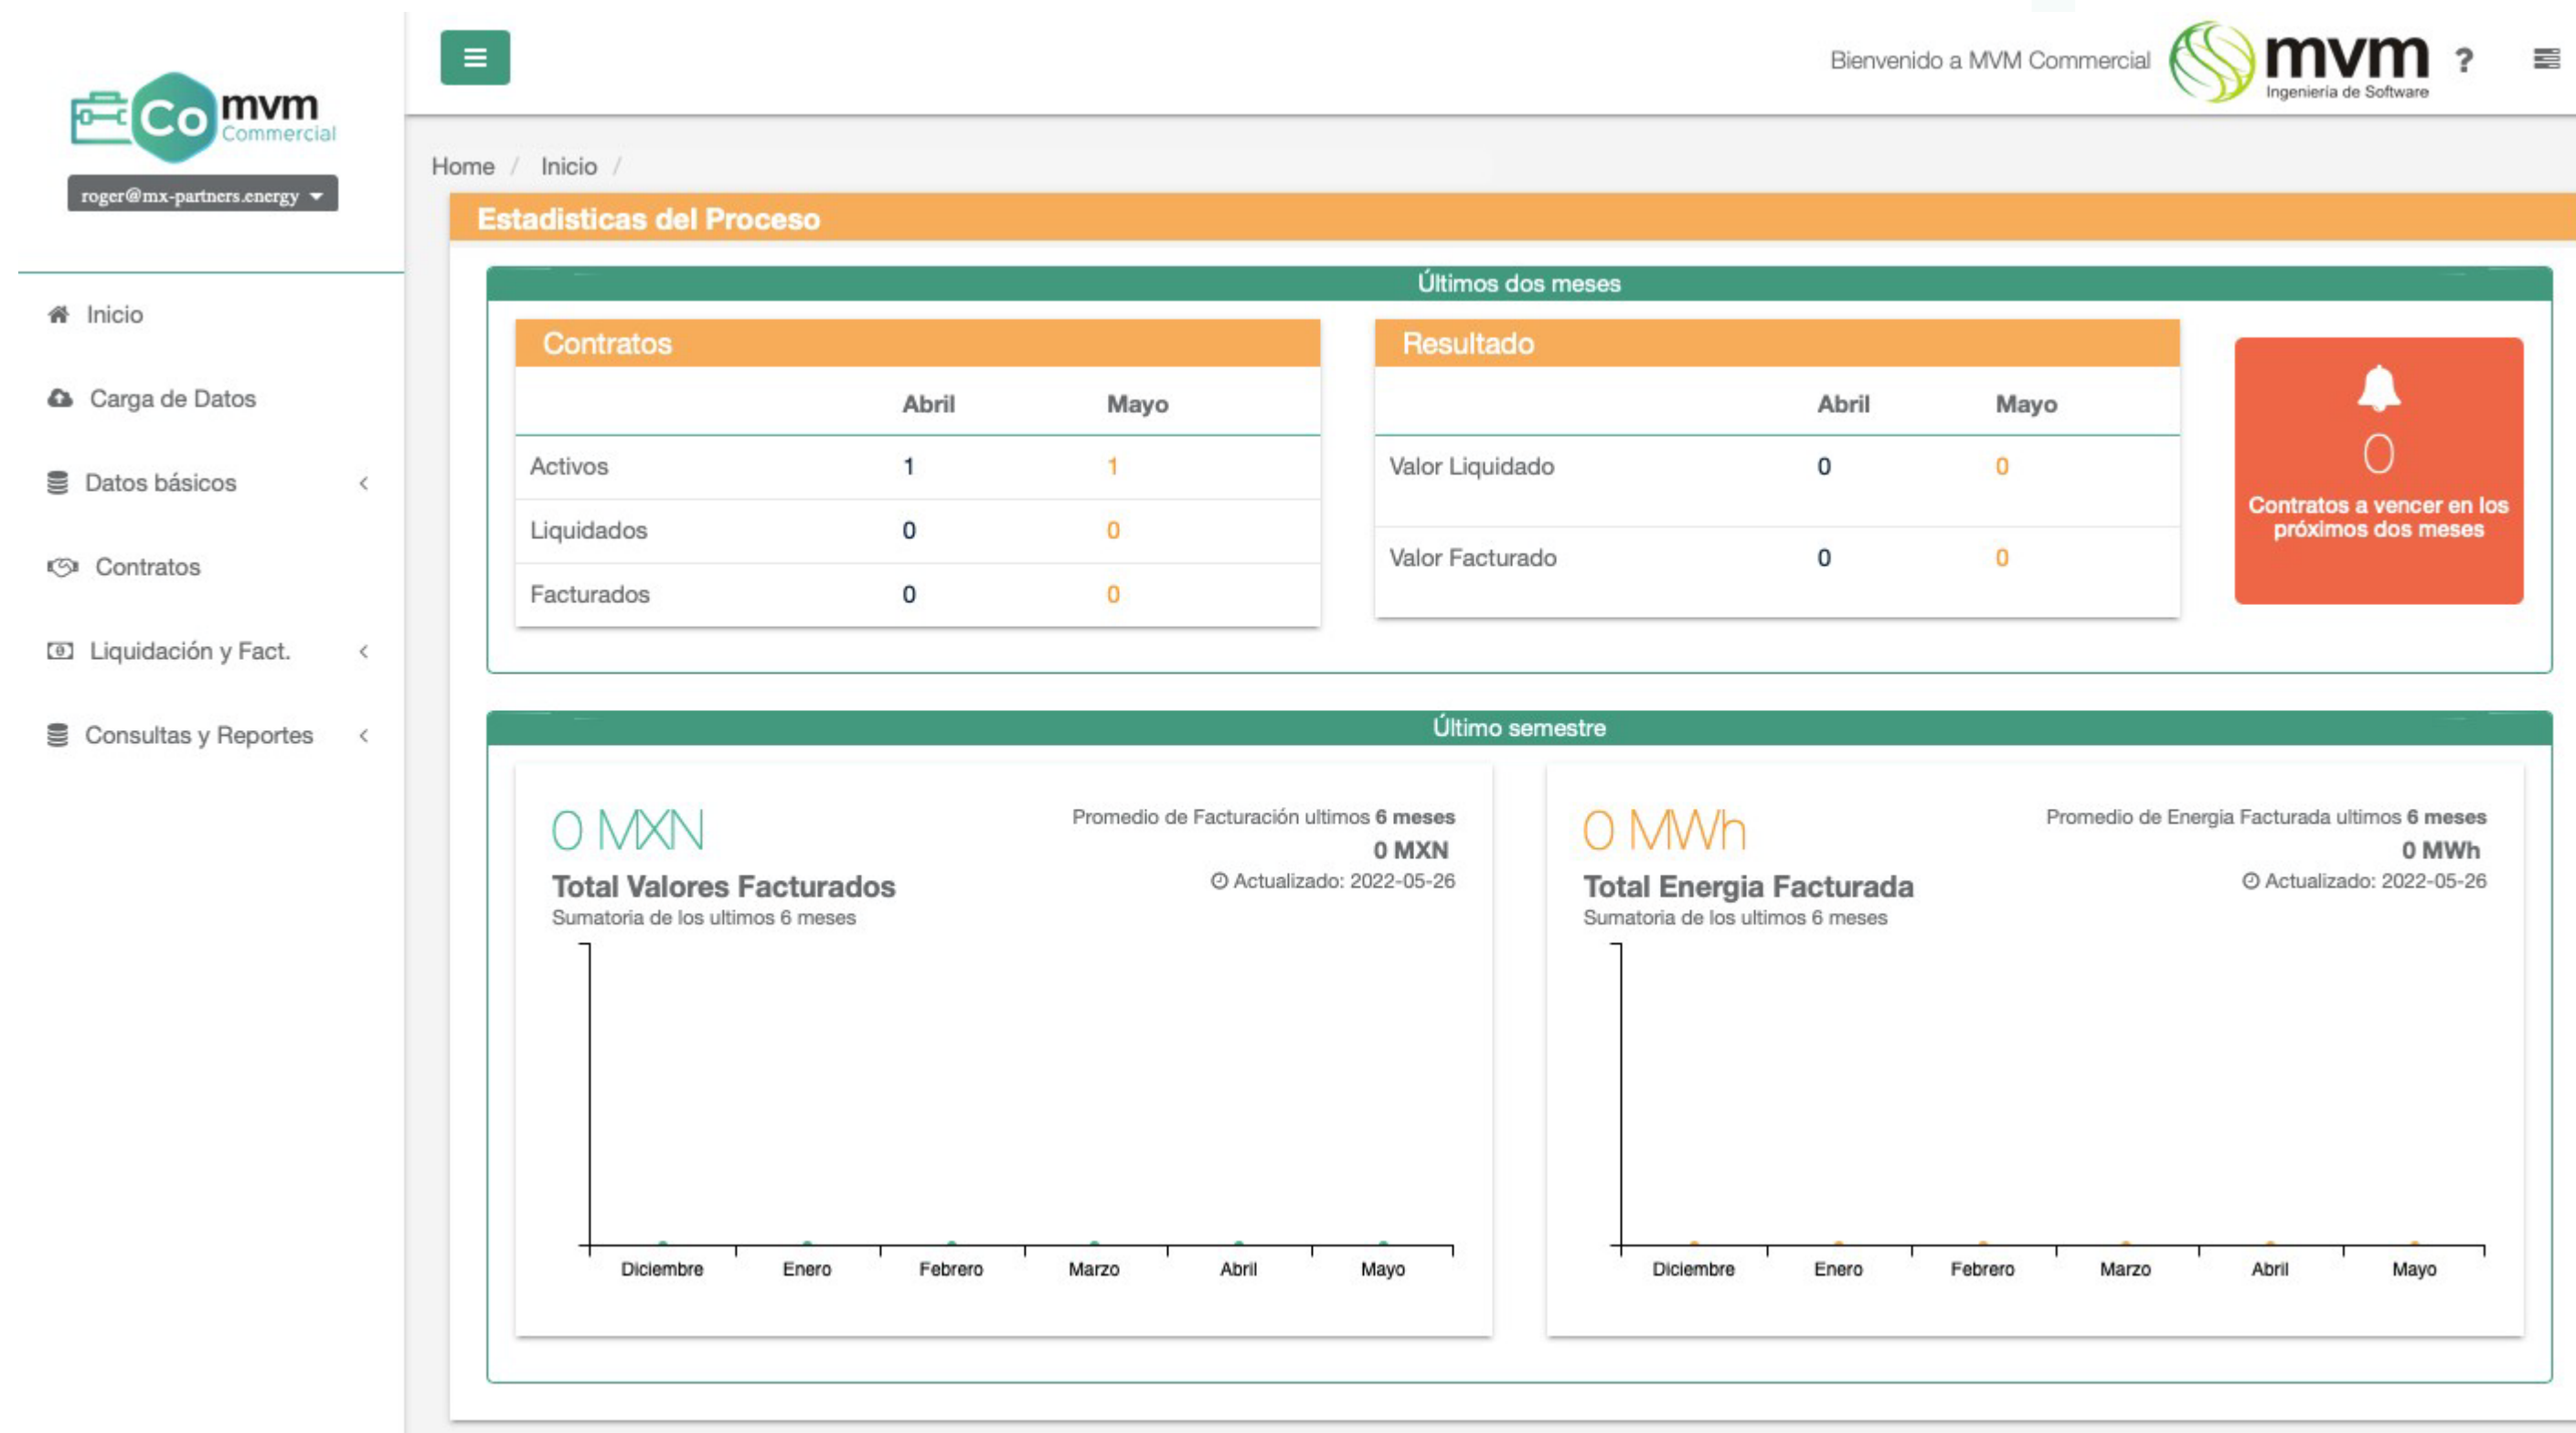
Co mvm Commercial

roger@mx-partners.energy

Inicio

Carga de Datos

Datos básicos

Contratos

Liquidación y Fact.

Consultas y Reportes

Bienvenido a MVM Commercial mvm Ingeniería de Software ?

Home / Inicio /

Estadisticas del Proceso

Últimos dos meses

Contratos

| | Abril | Mayo |
|---|---|---|
| Activos | 1 | 1 |
| Liquidados | 0 | 0 |
| Facturados | 0 | 0 |

Resultado

| | Abril | Mayo |
|---|---|---|
| Valor Liquidado | 0 | 0 |
| Valor Facturado | 0 | 0 |

0
Contratos a vencer en los próximos dos meses

Último semestre

0 MXN
Total Valores Facturados
Sumatoria de los ultimos 6 meses

Promedio de Facturación ultimos 6 meses
0 MXN
Actualizado: 2022-05-26

Diciembre Enero Febrero Marzo Abril Mayo

0 MWh
Total Energia Facturada
Sumatoria de los ultimos 6 meses

Promedio de Energia Facturada ultimos 6 meses
0 MWh
Actualizado: 2022-05-26

Diciembre Enero Febrero Marzo Abril Mayo